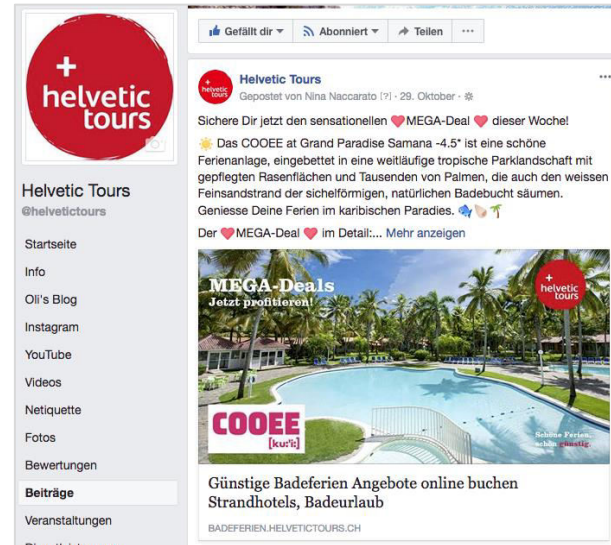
+ helvetic tours

Gefällt dir ▾ Abonniert ▾ Teilen ···

Helvetic Tours
@helvetictours

Startseite
Info
Oli's Blog
Instagram
YouTube
Videos
Netiquette
Fotos
Bewertungen
Beiträge
Veranstaltungen

Helvetic Tours
Gepostet von Nina Naccarato [?] · 29. Oktober ·

Sichere Dir jetzt den sensationellen ❤️MEGA-Deal ❤️ dieser Woche!

☀️ Das COOEE at Grand Paradise Samana -4.5* ist eine schöne Ferienanlage, eingebettet in eine weitläufige tropische Parklandschaft mit gepflegten Rasenflächen und Tausenden von Palmen, die auch den weissen Feinsandstrand der sichelförmigen, natürlichen Badebucht säumen. Geniesse Deine Ferien im karibischen Paradies. 🐬🐚🌴

Der ❤️MEGA-Deal ❤️ im Detail:... Mehr anzeigen

MEGA-Deals
Jetzt profitieren!

+ helvetic tours

COOEE [ku:i:]

Schöne Ferien. schön günstig.

Günstige Badeferien Angebote online buchen Strandhotels, Badeurlaub

BADEFERIEN.HELVETICTOURS.CH